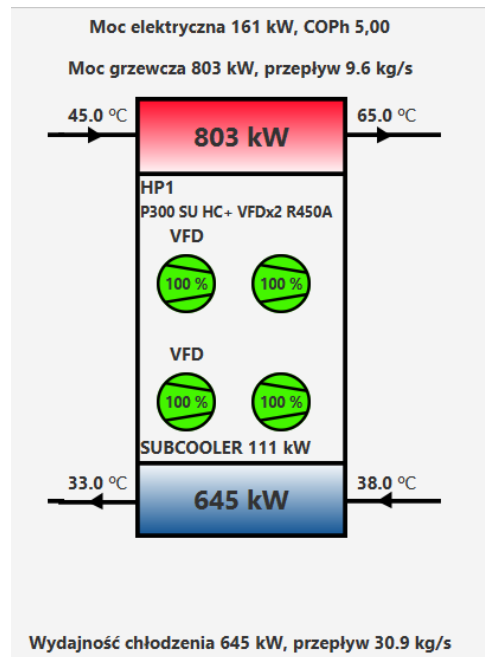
Moc elektryczna 161 kW, COPh 5,00

Moc grzewcza 803 kW, przepływ 9.6 kg/s

45.0 ºC

803 kW

65.0 ºC

HP1

P300 SU HC+ VFDx2 R450A

VFD

100 %

100 %

VFD

100 %

100 %

SUBCOOLER 111 kW

33.0 ºC

645 kW

38.0 ºC

Wydajność chłodzenia 645 kW, przepływ 30.9 kg/s